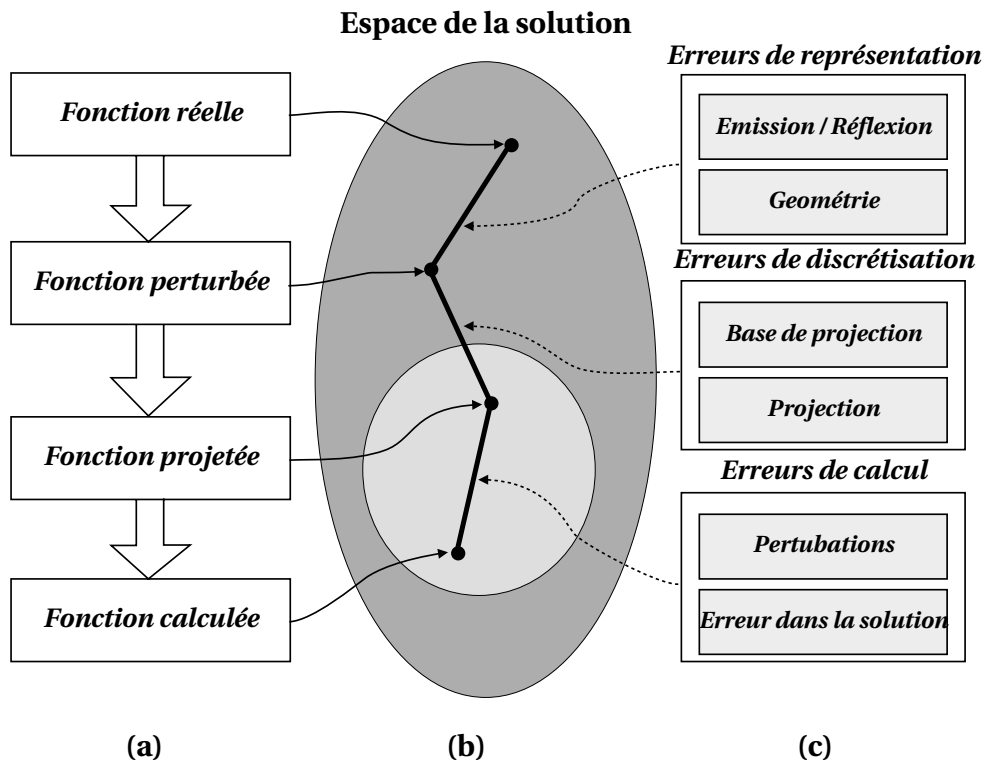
Espace de la solution

Fonction réelle

Fonction perturbée

Fonction projetée

Fonction calculée

Erreurs de représentation

Emission / Réflexion

Geométrie

Erreurs de discrétisation

Base de projection

Projection

Erreurs de calcul

Pertubations

Erreur dans la solution

(a)

(b)

(c)